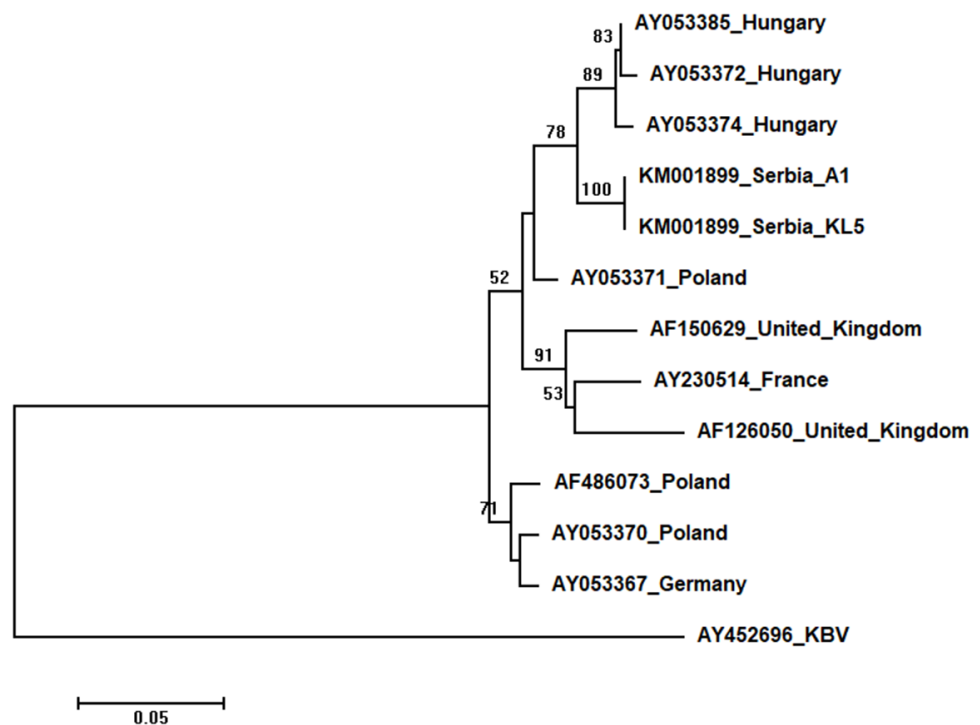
83
AY053385_Hungary
89
AY053372_Hungary
78
AY053374_Hungary
100
KM001899_Serbia_A1
KM001899_Serbia_KL5
52
AY053371_Poland
91
AF150629_United_Kingdom
53
AY230514_France
AF126050_United_Kingdom
71
AF486073_Poland
AY053370_Poland
AY053367_Germany
AY452696_KBV
0.05